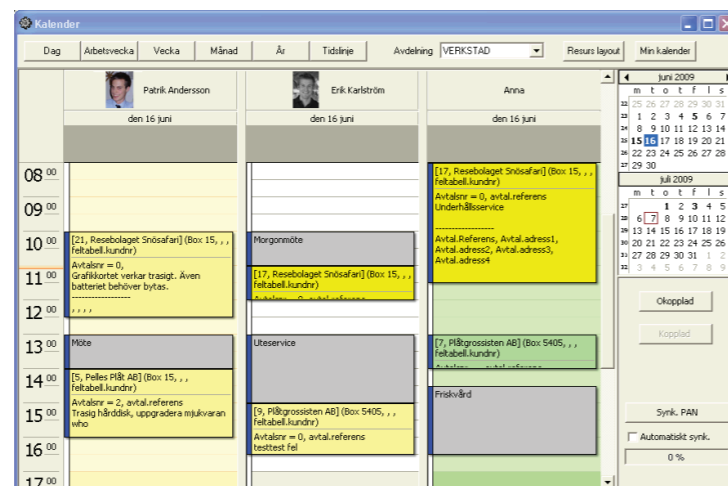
Kalender

Dag | Arbetsvecka | Vecka | Månad | År | Tidslinje | Avdelning VERKSTAD | Resurs layout | Min kalender

Patrik Andersson
den 16 juni

Erik Karlström
den 16 juni

Anna
den 16 juni

08 00
09 00
10 00
11 00
12 00
13 00
14 00
15 00
16 00
17 00

[21, Resebolaget Snösafari] (Box 15, , , feltabell.kundnr)
Avtalsnr = 0,
Grafikkortet verkar trasigt. Även batteriet behöver bytas.
------------------
, , , ,

Möte

[5, Pelles Plåt AB] (Box 15, , , feltabell.kundnr)
Avtalsnr = 2, avtal.referens
Trasig hårddisk, uppgradera mjukvaran who

Morgonmöte

[17, Resebolaget Snösafari] (Box 15, , , feltabell.kundnr)
Avtalsnr = 0, avtal.referens

Uteservice

[9, Plåtgrossisten AB] (Box 5405, , , feltabell.kundnr)
Avtalsnr = 0, avtal.referens
testtest fel

[17, Resebolaget Snösafari] (Box 15, , , feltabell.kundnr)
Avtalsnr = 0, avtal.referens
Underhållsservice

------------------
Avtal.Referens, Avtal.adress1, Avtal.adress2, Avtal.adress3, Avtal.adress4

[7, Plåtgrossisten AB] (Box 5405, , , feltabell.kundnr)
Avtalsnr = 0, avtal.referens

Friskvård

juni 2009
m t o t f l s
22 25 26 27 28 29 30 31
23 1 2 3 4 5 6 7
24 8 9 10 11 12 13 14
25 15 16 17 18 19 20 21
26 22 23 24 25 26 27 28
27 29 30

juli 2009
m t o t f l s
27 1 2 3 4 5
28 6 7 8 9 10 11 12
29 13 14 15 16 17 18 19
30 20 21 22 23 24 25 26
31 27 28 29 30 31 1 2
32 3 4 5 6 7 8 9

Okopplad
Kopplad
Synk. PAN
Automatiskt synk.
0 %